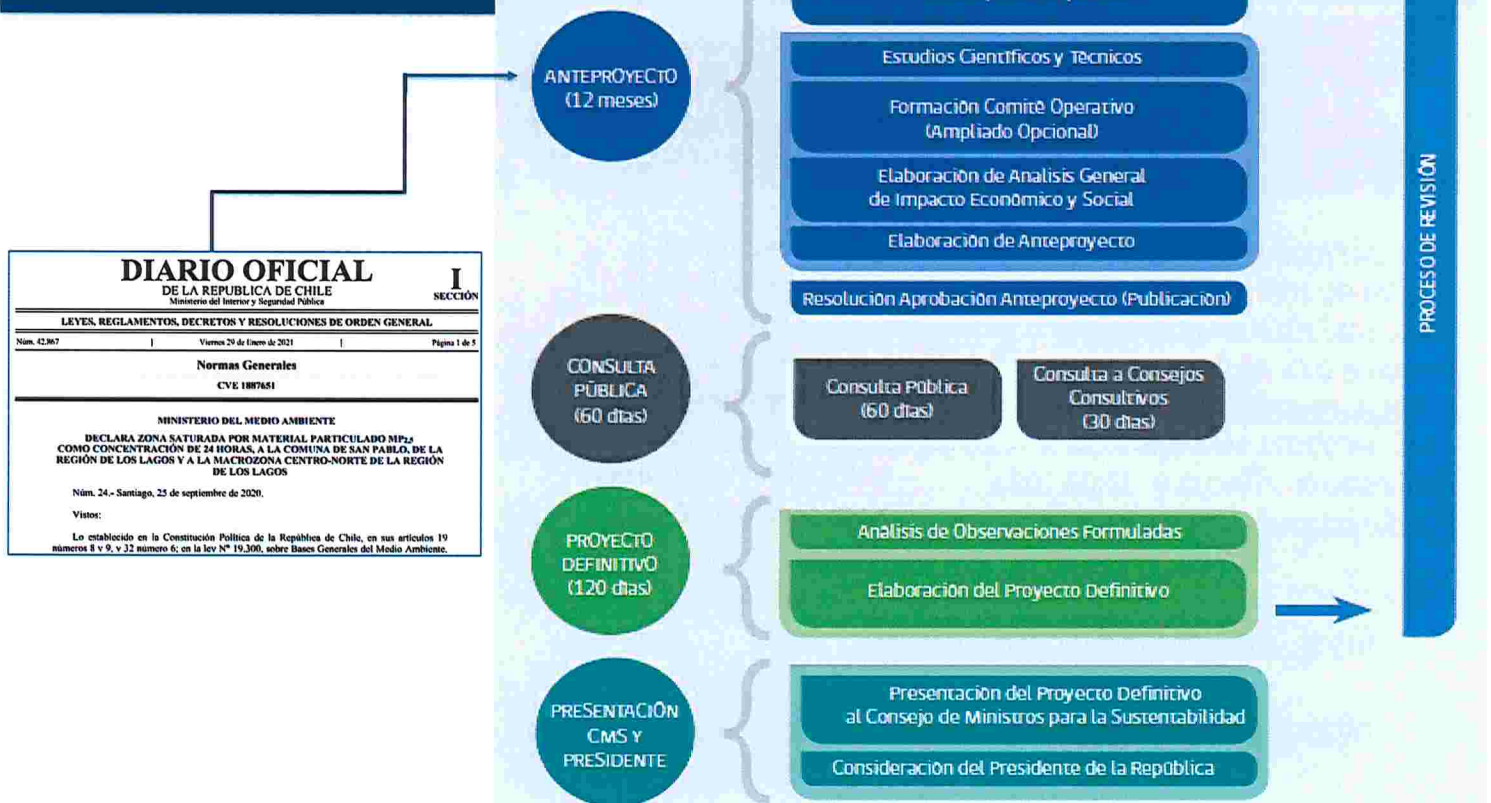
DIARIO OFICIAL
DE LA REPUBLICA DE CHILE
Ministerio del Interior y Seguridad Pública

I
SECCIÓN

LEYES, REGLAMENTOS, DECRETOS Y RESOLUCIONES DE ORDEN GENERAL

Núm. 42.867 | Viernes 29 de Enero de 2021 | Página 1 de 5

Normas Generales

CVE 1887651

MINISTERIO DEL MEDIO AMBIENTE

DECLARA ZONA SATURADA POR MATERIAL PARTICULADO $MP_{2,5}$ COMO CONCENTRACIÓN DE 24 HORAS, A LA COMUNA DE SAN PABLO, DE LA REGIÓN DE LOS LAGOS Y A LA MACROZONA CENTRO-NORTE DE LA REGIÓN DE LOS LAGOS

Núm. 24.- Santiago, 25 de septiembre de 2020.

Vistos:

Lo establecido en la Constitución Política de la República de Chile, en sus artículos 19 números 8 y 9, y 32 número 6; en la ley N° 19.300, sobre Bases Generales del Medio Ambiente.

ANTEPROYECTO (12 meses)

Estudios Científicos y Técnicos

Formación Comité Operativo (Ampliado Opcional)

Elaboración de Análisis General de Impacto Económico y Social

Elaboración de Anteproyecto

Resolución Aprobación Anteproyecto (Publicación)

CONSULTA PÚBLICA (60 días)

Consulta Pública (60 días)

Consulta a Consejos Consultivos (30 días)

PROYECTO DEFINITIVO (120 días)

Análisis de Observaciones Formuladas

Elaboración del Proyecto Definitivo

PRESENTACIÓN CMS Y PRESIDENTE

Presentación del Proyecto Definitivo al Consejo de Ministros para la Sustentabilidad

Consideración del Presidente de la República

PROCESO DE REVISIÓN